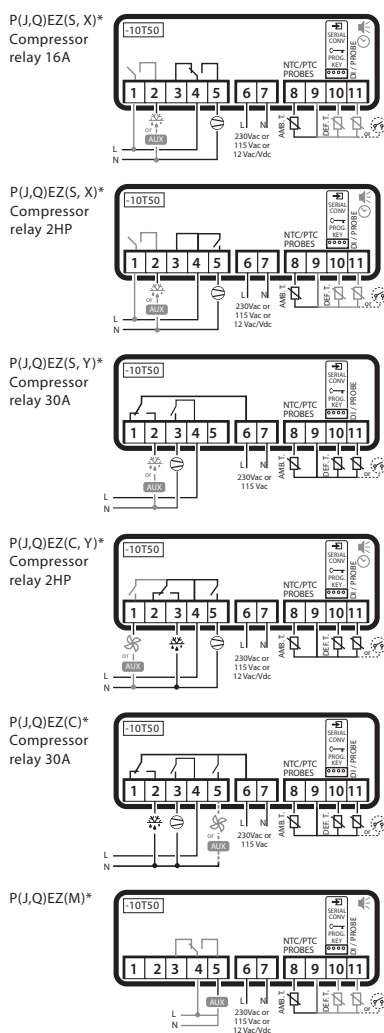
P(J,Q)EZ(S, X)*
Compressor relay 16A

-10T50

SERIAL CONV
PROG. KEY
DI / PROBE

1 2 3 4 5 6 7 8 9 10 11

or
AUX
L
N
230Vac or 115 Vac or 12 Vac/Vdc
AMB. T.
DEF. T.
or

P(J,Q)EZ(S, X)*
Compressor relay 2HP

-10T50

NTC/PTC PROBES
SERIAL CONV
PROG. KEY
DI / PROBE

1 2 3 4 5 6 7 8 9 10 11

or
AUX
L
N
230Vac or 115 Vac or 12 Vac/Vdc
AMB. T.
DEF. T.
or

P(J,Q)EZ(S, Y)*
Compressor relay 30A

-10T50

NTC/PTC PROBES
SERIAL CONV
PROG. KEY
DI / PROBE

1 2 3 4 5 6 7 8 9 10 11

or
AUX
L
N
230Vac or 115 Vac
AMB. T.
DEF. T.
or

P(J,Q)EZ(C, Y)*
Compressor relay 2HP

-10T50

NTC/PTC PROBES
SERIAL CONV
PROG. KEY
DI / PROBE

1 2 3 4 5 6 7 8 9 10 11

or
AUX
L
N
230Vac or 115 Vac or 12 Vac/Vdc
AMB. T.
DEF. T.
or

P(J,Q)EZ(C)*
Compressor relay 30A

-10T50

NTC/PTC PROBES
SERIAL CONV
PROG. KEY
DI / PROBE

1 2 3 4 5 6 7 8 9 10 11

or
AUX
L
N
230Vac or 115 Vac
AMB. T.
DEF. T.
or

P(J,Q)EZ(M)*

-10T50

NTC/PTC PROBES
SERIAL CONV
PROG. KEY
DI / PROBE

1 2 3 4 5 6 7 8 9 10 11

AUX
L
N
230Vac or 115 Vac or 12 Vac/Vdc
AMB. T.
DEF. T.
or